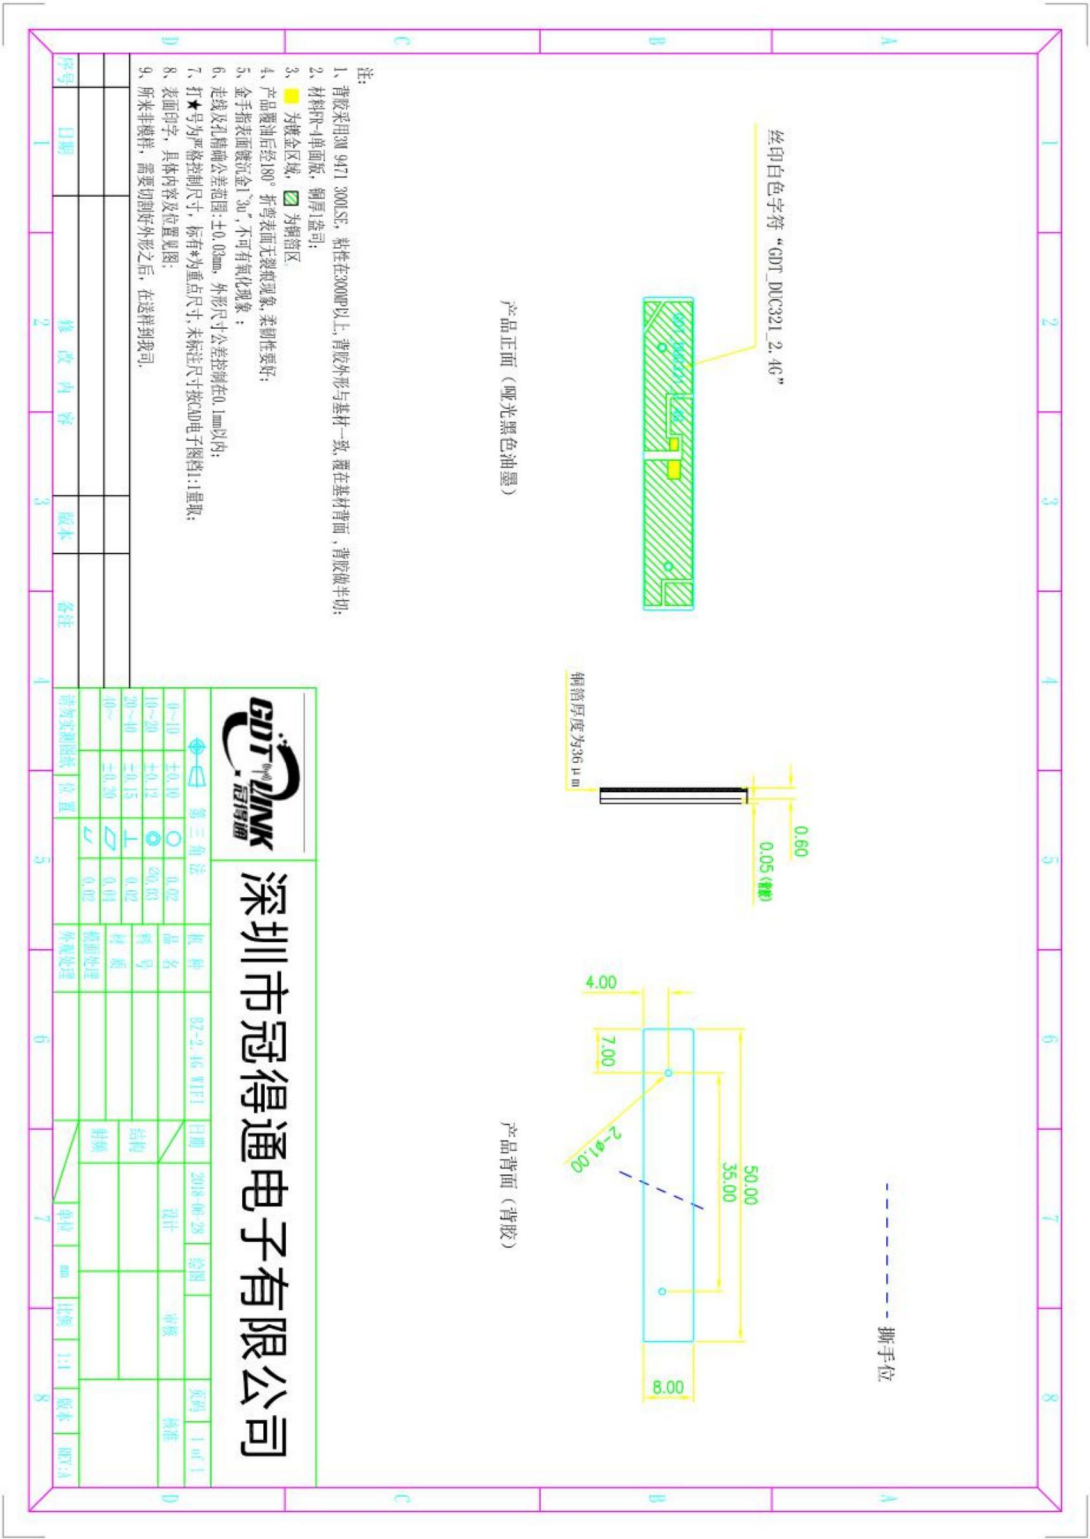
注:
1、背胶采用3M 9471 300LSE，粘性在300PU以上，背胶外形与基材一致，覆在基材背面，背胶做半切；
2、材料FR-4单面板，铜厚1盎司；
3、[黄色] 为镀金区域，[绿色] 为铜箔区
4、产品覆油后经180°折弯表面无裂痕现象，柔韧性要好；
5、金手指表面镀沉金1"u"，不可有氧化现象；
6、走线及孔精确公差范围：±0.03mm，外形尺寸公差控制在0.1mm以内；
7、打★号为严格控制尺寸，标有*为重点尺寸，未标注尺寸按CAD电子图档1:1量取；
8、表面印字，具体内容及位置见图；
9、所米非模样，需要切割好外形之后，在送样封段品。

丝印白色字符“GDT_DUC321_2.4G”

产品正面（哑光黑色油墨）

铜箔厚度为36μm

0.60
0.05(背胶)

4.00
7.00
2-φ1.00
35.00
50.00
8.00

产品背面（背胶）

撕手位

深圳市冠得通电子有限公司

GDT LINK 冠得通

| 0~10 | ±0.10 | ○ | 0.02 |
|---|---|---|---|
| 10~20 | ±0.12 | ◎ | Ø0.03 |
| 20~40 | ±0.15 | ⊥ | 0.02 |
| 40~ | ±0.20 | ▱ | 0.01 |
| | | ∠ | 0.02 |

第三角法

机种 | BZ-2.4G WIFI | 日期 | 2018-06-28 | 绘图 | | 类别 | 1 of 1
品名 | | 设计 | | 审核 | | 核准 |
料号 | | 结构 | | | | |
材质 | | | | | | |
表面处理 | | 射频 | | | | |
外观处理 | | | 单位 | mm | 比例 | 1:1 | 版本 | REV.A

序号 | 日期 | 修改内容 | 版本 | 备注
图纸更新图纸 | 位置

A B C D
1 2 3 4 5 6 7 8